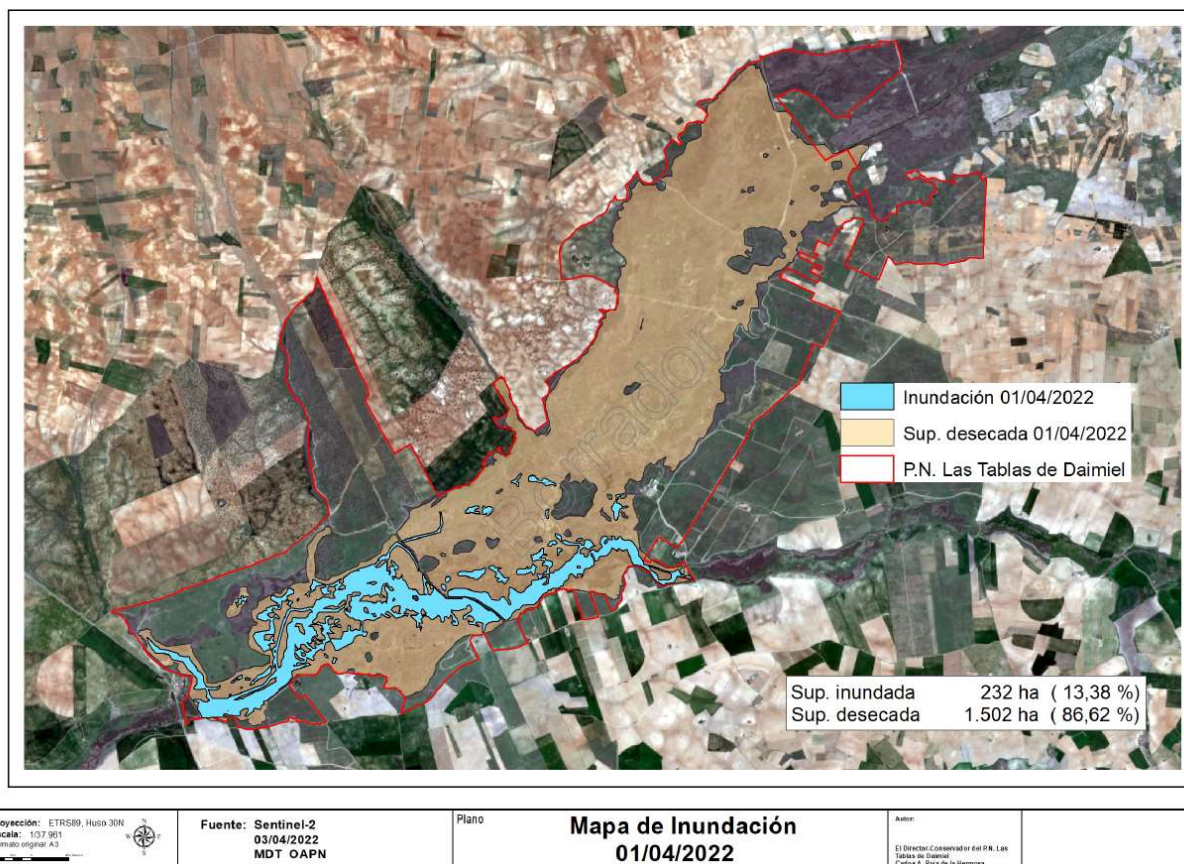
Borrador

| | |
|---|---|
| | Inundación 01/04/2022 |
| | Sup. desecada 01/04/2022 |
| | P.N. Las Tablas de Daimiel |

Sup. inundada 232 ha ( 13,38 %)
Sup. desecada 1.502 ha ( 86,62 %)

oyección: ETRS89, Huso 30N
cala: 1/37.961
rmato original: A3

Fuente: Sentinel-2
03/04/2022
MDT OAPN

Plano

Mapa de Inundación
01/04/2022

Autor:

El Director-Conservador del P.N. Las Tablas de Daimiel
Carlos A. Ruiz de la Hermosa